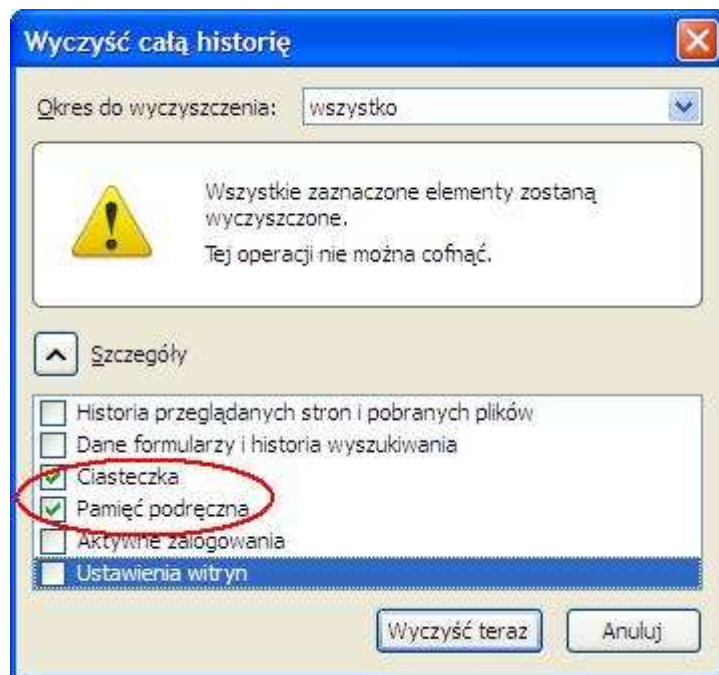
Wyczyść całą historię

Okres do wyczyszczenia: wszystko

Wszystkie zaznaczone elementy zostaną wyczyszczone.

Tej operacji nie można cofnąć.

Szczegóły

Historia przeglądanych stron i pobranych plików
Dane formularzy i historia wyszukiwania
Ciasteczka
Pamięć podręczna
Aktywne zalogowania
Ustawienia witryn

Wyczyść teraz
Anuluj